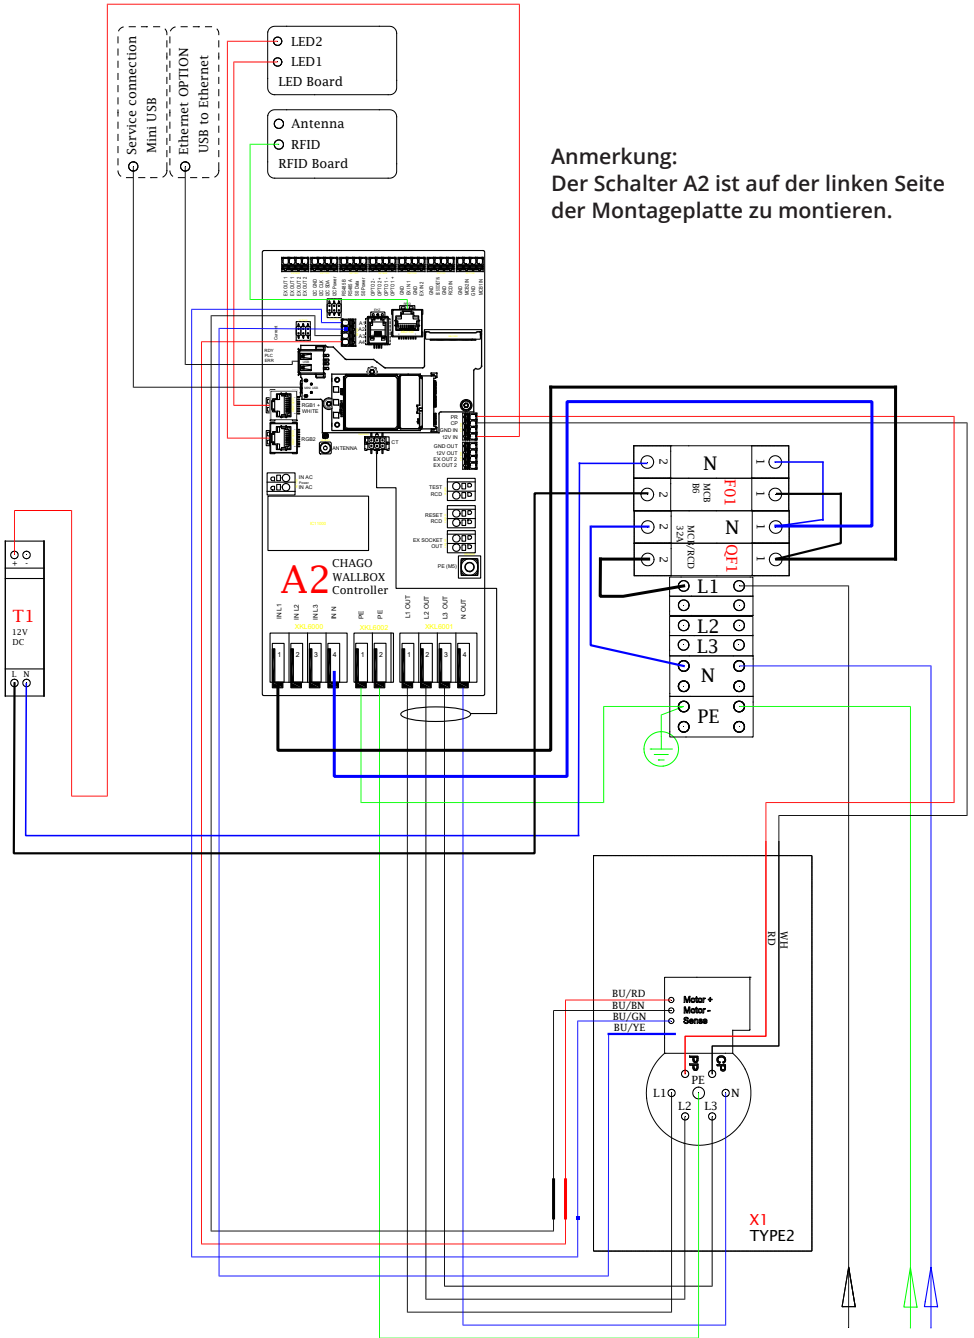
Service connection
Mini USB
Ethernet OPTION
USB to Ethernet

LED2
LED1
LED Board

Antenna
RFID
RFID Board

Anmerkung:
Der Schalter A2 ist auf der linken Seite der Montageplatte zu montieren.

A2
CHAGO
WALLBOX
Controller

T1
12V
DC
L N

N
F01
MCB
B6
N
QF1
MCB/RCD
32A

L1
L2
L3
N
PE

RD
WH

BU/RD
BU/BN
BU/GN
BU/YE
Motor +
Motor -
Sense

PP
CP
PE
L1
L2
L3
N

X1
TYPE2